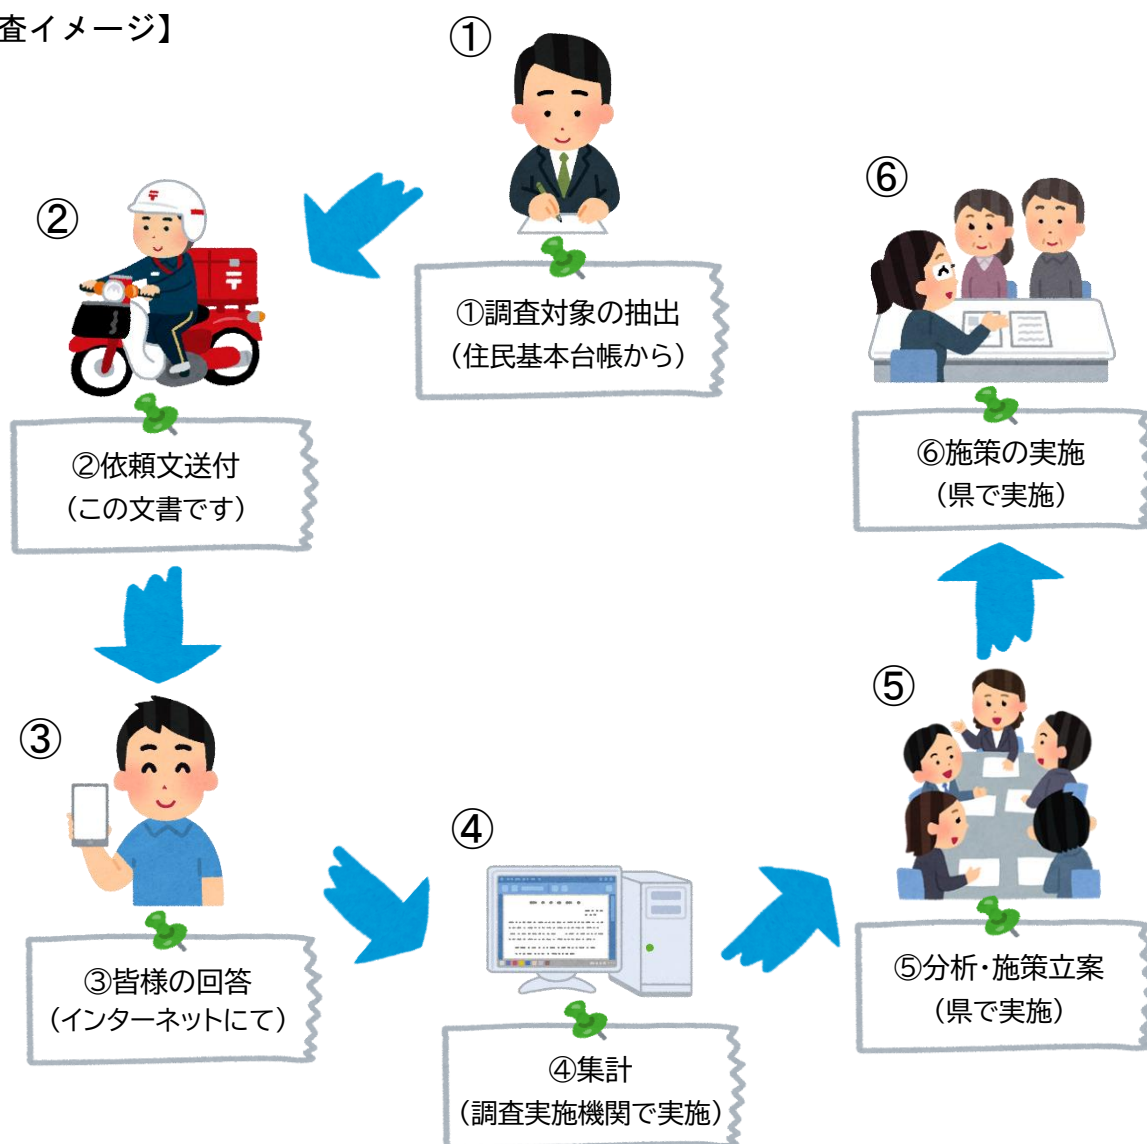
査イメージ】

①

①調査対象の抽出
（住民基本台帳から）

②

②依頼文送付
（この文書です）

③

③皆様の回答
（インターネットにて）

④

④集計
（調査実施機関で実施）

⑤

⑤分析・施策立案
（県で実施）

⑥

⑥施策の実施
（県で実施）